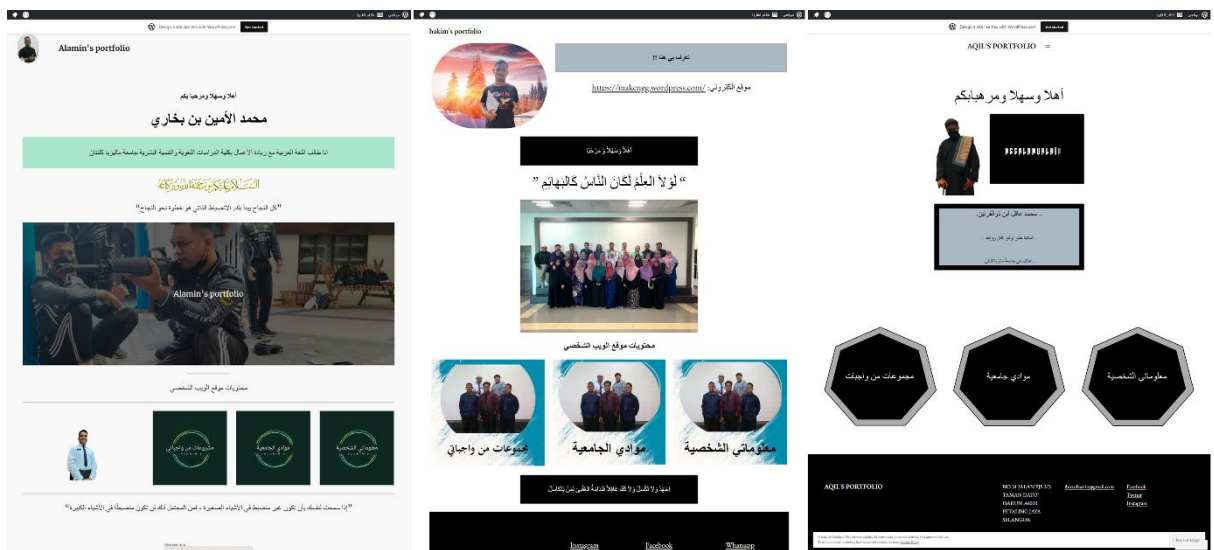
Alamin's portfolio

أهلا وسهلا ومرحبا بكم

محمد الأمين بن بخاري

أنا طالب اللغة العربية مع ربادة الأعمال بكلية الدراسات اللغوية والتنمية البشرية جامعة ماليزيا كلنتان

"كل النجاح يبدأ بقرار الانضباط الذاتي هو خطوة نحو النجاح"

Alamin's portfolio

محتويات موقع الويب الشخصي

مجموعات من واجباتي

موادي الجامعية

معلوماتي الشخصية

"إذا سمحت لنفسك بأن تكون غير منضبط في الأشياء الصغيرة، فمن المحتمل أنك لن تكون منضبطاً في الأشياء الكبيرة"

hakim's portfolio

تعرف بي هنا !!

موقع الكتروني: https://makengg.wordpress.com/

أهلا وسهلا مرحبًا

" لَوْ لاَ العِلْمُ لَكَانَ النَّاسُ كَالبَهَائِمِ "

محتويات موقع الويب الشخصي

مجموعات من واجباتي

موادي الجامعية

معلوماتي الشخصية

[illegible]

Instagram Facebook Whatsapp

AQIL'S PORTFOLIO

أهلا وسهلا ومرحبابكم

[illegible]

مجموعات من واجبات

موادي جامعية

معلوماتي الشخصية

AQIL'S PORTFOLIO

NO 31 JALAN PJU 3/5 TAMAN DATO' HARUN 46000 PETALING JAYA SELANGOR

Facebook Twitter Instagram